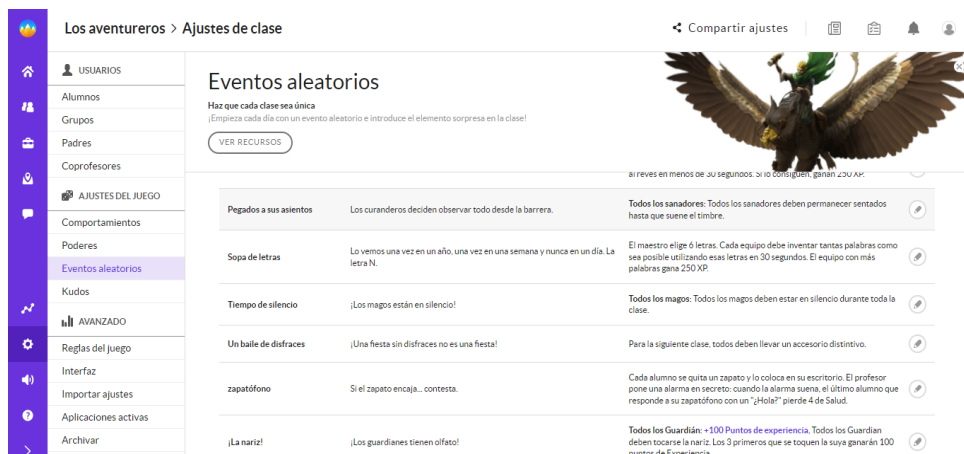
Los aventureros > Ajustes de clase

Compartir ajustes

USUARIOS
Alumnos
Grupos
Padres
Coprofesores

AJUSTES DEL JUEGO
Comportamientos
Poderes
Eventos aleatorios
Kudos

AVANZADO
Reglas del juego
Interfaz
Importar ajustes
Aplicaciones activas
Archivar

Eventos aleatorios
Haz que cada clase sea única
¡Empieza cada día con un evento aleatorio e introduce el elemento sorpresa en la clase!
VER RECURSOS

al revés en menos de 30 segundos. Si lo consiguen, ganan 250 XP.

| | | |
|---|---|---|
| Pegados a sus asientos | Los curanderos deciden observar todo desde la barrera. | Todos los sanadores: Todos los sanadores deben permanecer sentados hasta que suene el timbre. |
| Sopa de letras | Lo vemos una vez en un año, una vez en una semana y nunca en un día. La letra N. | El maestro elige 6 letras. Cada equipo debe inventar tantas palabras como sea posible utilizando esas letras en 30 segundos. El equipo con más palabras gana 250 XP. |
| Tiempo de silencio | ¡Los magos están en silencio! | Todos los magos: Todos los magos deben estar en silencio durante toda la clase. |
| Un baile de disfraces | ¡Una fiesta sin disfraces no es una fiesta! | Para la siguiente clase, todos deben llevar un accesorio distintivo. |
| zapatófono | Si el zapato encaja... contesta. | Cada alumno se quita un zapato y lo coloca en su escritorio. El profesor pone una alarma en secreto: cuando la alarma suena, el último alumno que responde a su zapatófono con un "¿Hola?" pierde 4 de Salud. |
| ¡La nariz! | ¡Los guardianes tienen olfato! | Todos los Guardián: +100 Puntos de experiencia, Todos los Guardian deben tocarse la nariz. Los 3 primeros que se toquen la suya ganarán 100 puntos de Experiencia. |